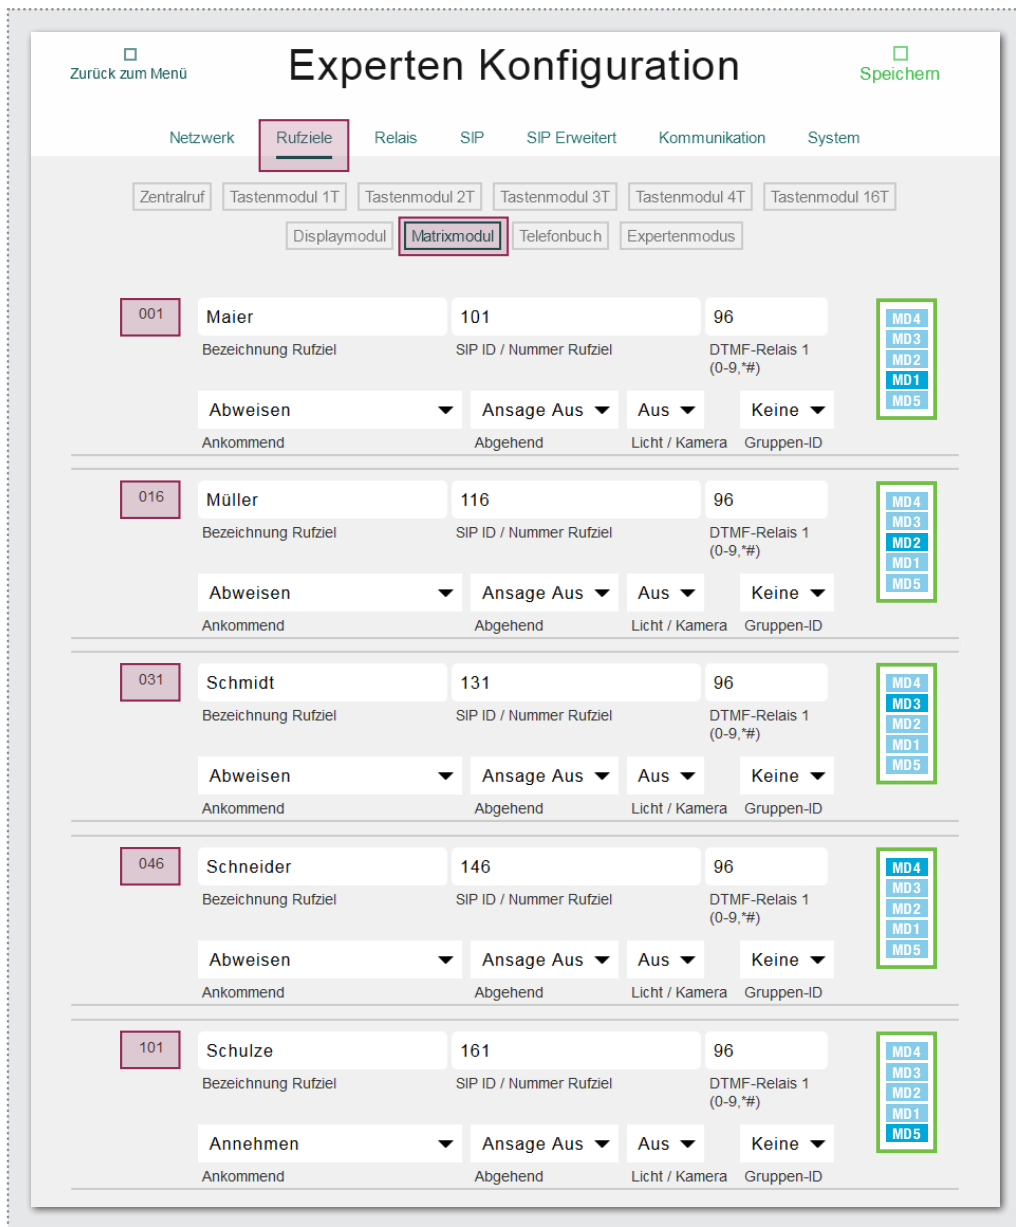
Zurück zum Menü

Experten Konfiguration

Speichern

Netzwerk Rufziele Relais SIP SIP Erweitert Kommunikation System

Zentralruf Tastenmodul 1T Tastenmodul 2T Tastenmodul 3T Tastenmodul 4T Tastenmodul 16T
Displaymodul Matrixmodul Telefonbuch Expertenmodus

001
Maier
Bezeichnung Rufziel
101
SIP ID / Nummer Rufziel
96
DTMF-Relais 1 (0-9,*#)
Abweisen
Ankommend
Ansage Aus
Abgehend
Aus
Licht / Kamera
Keine
Gruppen-ID
MD4 MD3 MD2 MD1 MD5

016
Müller
Bezeichnung Rufziel
116
SIP ID / Nummer Rufziel
96
DTMF-Relais 1 (0-9,*#)
Abweisen
Ankommend
Ansage Aus
Abgehend
Aus
Licht / Kamera
Keine
Gruppen-ID
MD4 MD3 MD2 MD1 MD5

031
Schmidt
Bezeichnung Rufziel
131
SIP ID / Nummer Rufziel
96
DTMF-Relais 1 (0-9,*#)
Abweisen
Ankommend
Ansage Aus
Abgehend
Aus
Licht / Kamera
Keine
Gruppen-ID
MD4 MD3 MD2 MD1 MD5

046
Schneider
Bezeichnung Rufziel
146
SIP ID / Nummer Rufziel
96
DTMF-Relais 1 (0-9,*#)
Abweisen
Ankommend
Ansage Aus
Abgehend
Aus
Licht / Kamera
Keine
Gruppen-ID
MD4 MD3 MD2 MD1 MD5

101
Schulze
Bezeichnung Rufziel
161
SIP ID / Nummer Rufziel
96
DTMF-Relais 1 (0-9,*#)
Annehmen
Ankommend
Ansage Aus
Abgehend
Aus
Licht / Kamera
Keine
Gruppen-ID
MD4 MD3 MD2 MD1 MD5